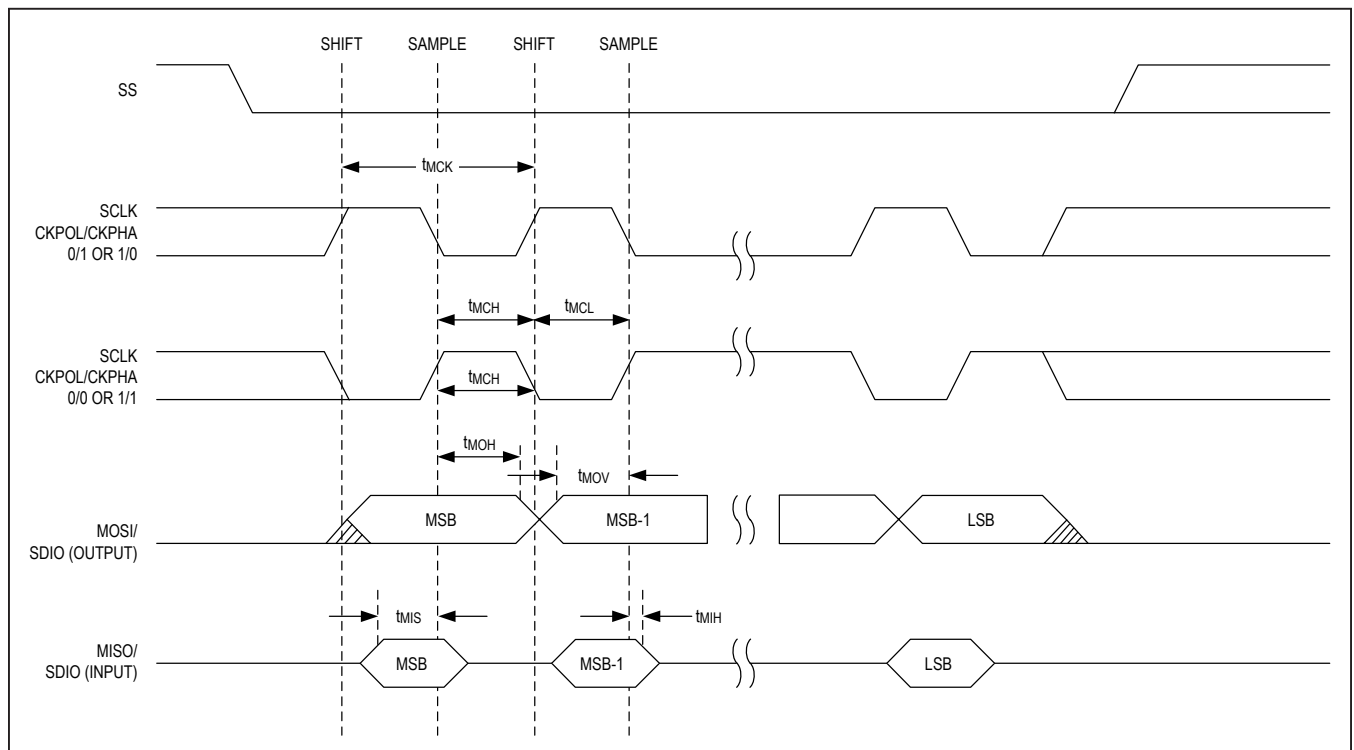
SHIFT SAMPLE SHIFT SAMPLE

SS

$t_{MCK}$

SCLK
CKPOL/CKPHA
0/1 OR 1/0

$t_{MCH}$ $t_{MCL}$

SCLK
CKPOL/CKPHA
0/0 OR 1/1

$t_{MCH}$

$t_{MOH}$

$t_{MOV}$

MOSI/
SDIO (OUTPUT)

MSB MSB-1 LSB

$t_{MIS}$ $t_{MIH}$

MISO/
SDIO (INPUT)

MSB MSB-1 LSB